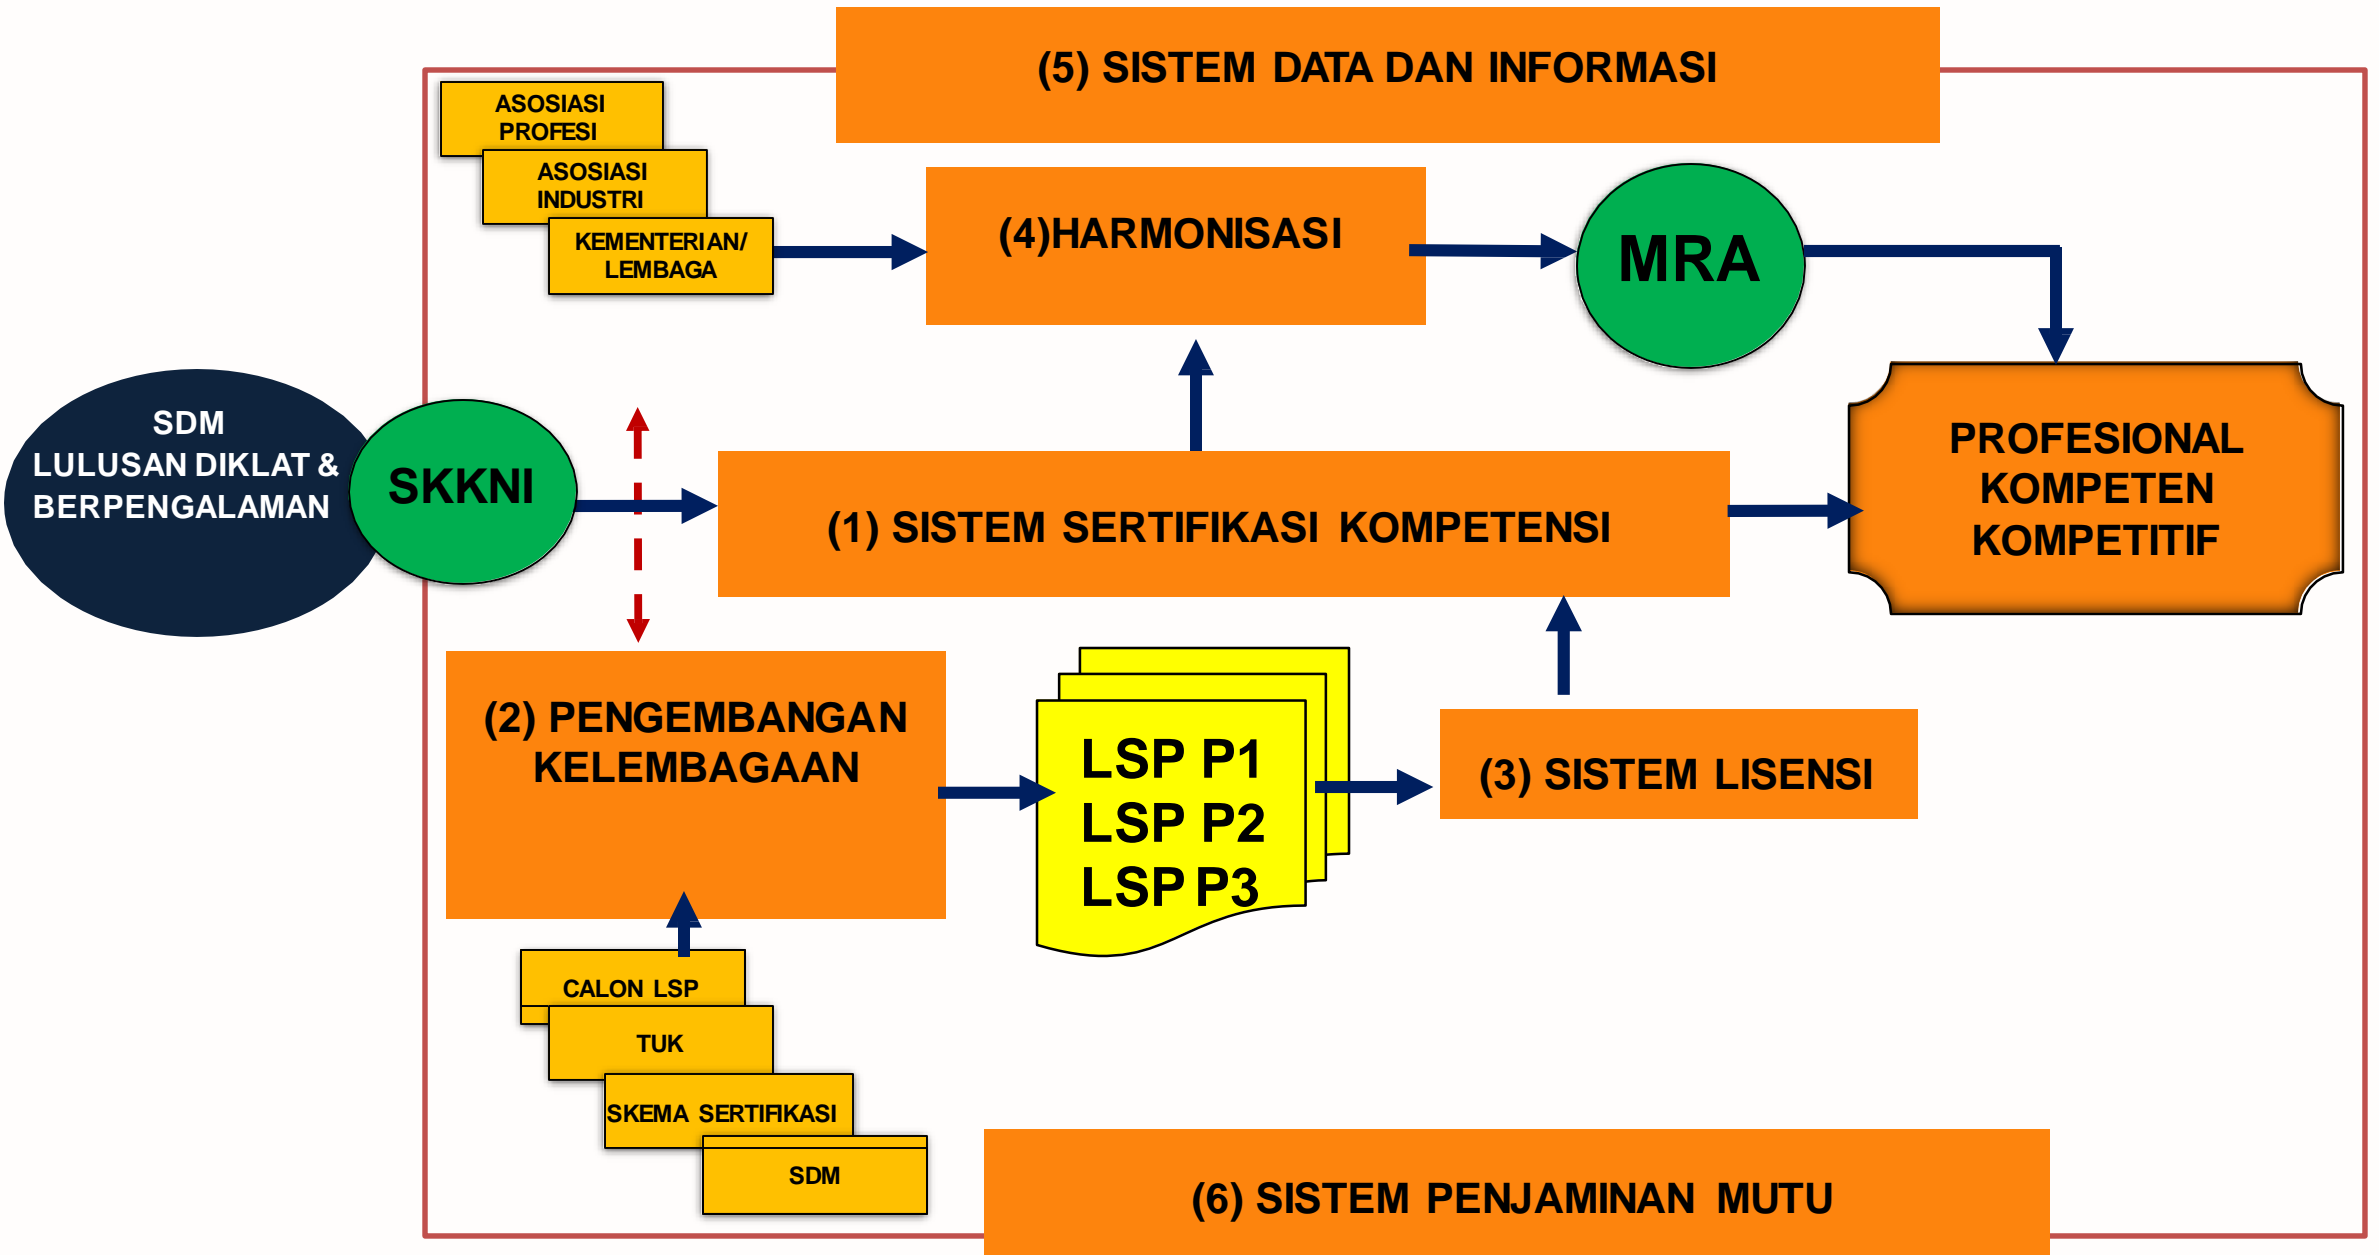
(5) SISTEM DATA DAN INFORMASI

ASOSIASI PROFESI

ASOSIASI INDUSTRI

KEMENTERIAN/ LEMBAGA

(4)HARMONISASI

MRA

SDM LULUSAN DIKLAT & BERPENGALAMAN

SKKNI

(1) SISTEM SERTIFIKASI KOMPETENSI

PROFESIONAL KOMPETEN KOMPETITIF

(2) PENGEMBANGAN KELEMBAGAAN

LSP P1
LSP P2
LSP P3

(3) SISTEM LISENSI

CALON LSP

TUK

SKEMA SERTIFIKASI

SDM

(6) SISTEM PENJAMINAN MUTU